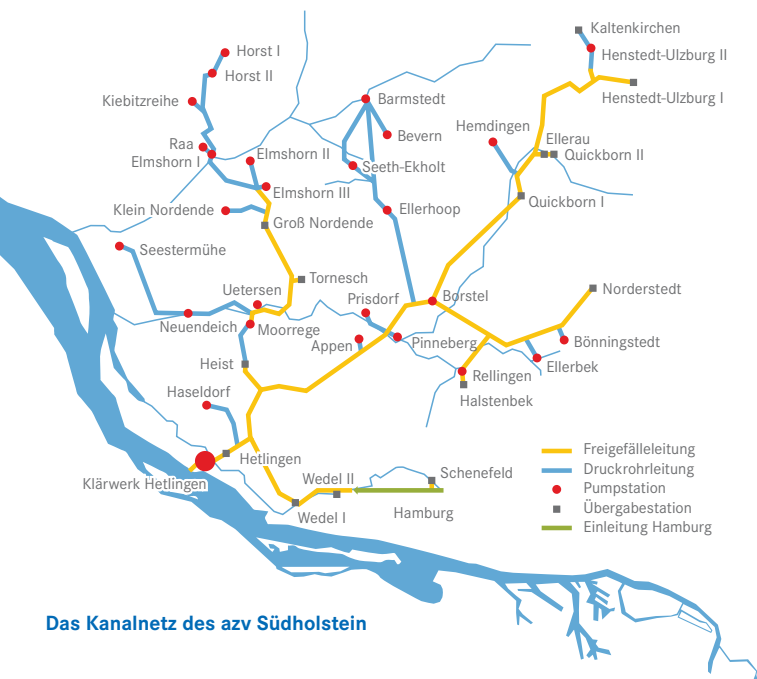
Kaltenkirchen
Henstedt-Ulzburg II
Henstedt-Ulzburg I
Horst I
Horst II
Kiebitzreihe
Barmstedt
Bevern
Hemdingen
Ellerau
Quickborn II
Raa
Elmshorn I
Elmshorn II
Seeth-Ekholt
Elmshorn III
Quickborn I
Klein Nordende
Groß Nordende
Ellerhoop
Seestermühe
Tornesch
Norderstedt
Uetersen
Prisdorf
Borstel
Neuendeich
Moorrege
Appen
Pinneberg
Bönningstedt
Heist
Ellerbek
Rellingen
Halstenbek
Haseldorf
Hetlingen
Klärwerk Hetlingen
Wedel II
Schenefeld
Wedel I
Hamburg
Freigefälleleitung
Druckrohrleitung
Pumpstation
Übergabestation
Einleitung Hamburg

Das Kanalnetz des azv Südholstein